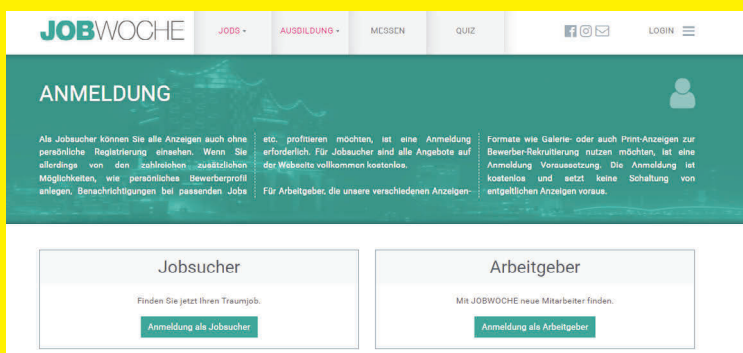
JOBWOCHE

JOBS ▾ AUSBILDUNG ▾ MESSEN QUIZ

LOGIN

ANMELDUNG

Als Jobsucher können Sie alle Anzeigen auch ohne persönliche Registrierung einsehen. Wenn Sie allerdings von den zahlreichen zusätzlichen Möglichkeiten, wie persönliches Bewerberprofil anlegen, Benachrichtigungen bei passenden Jobs etc. profitieren möchten, ist eine Anmeldung erforderlich. Für Jobsucher sind alle Angebote auf der Webseite vollkommen kostenlos.

Für Arbeitgeber, die unsere verschiedenen Anzeigen-Formate wie Galerie- oder auch Print-Anzeigen zur Bewerber-Rekrutierung nutzen möchten, ist eine Anmeldung Voraussetzung. Die Anmeldung ist kostenlos und setzt keine Schaltung von entgeltlichen Anzeigen voraus.

Jobsucher

Finden Sie jetzt Ihren Traumjob.

Anmeldung als Jobsucher

Arbeitgeber

Mit JOBWOCHE neue Mitarbeiter finden.

Anmeldung als Arbeitgeber